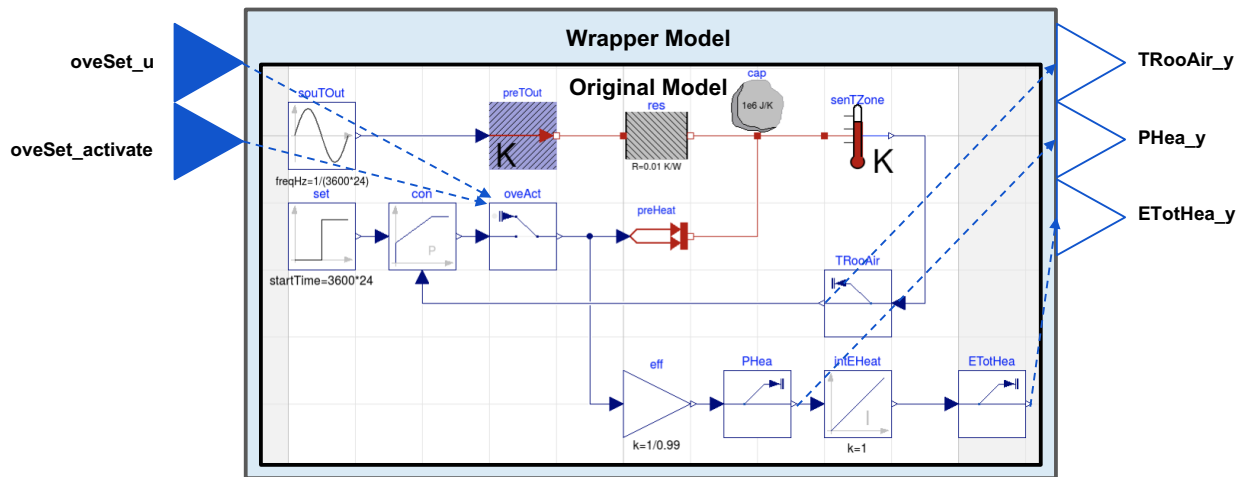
Wrapper Model

Original Model

oveSet_u

oveSet_activate

TRooAir_y

PHea_y

ETotHea_y

souTOut

freqHz=1/(3600*24)

preTOut

K

res

R=0.01 K/W

cap

1e6 J/K

senTZone

K

set

startTime=3600*24

con

P

oveAct

preHeat

TRooAir

eff

k=1/0.99

PHea

intEHeat

I

k=1

ETotHea